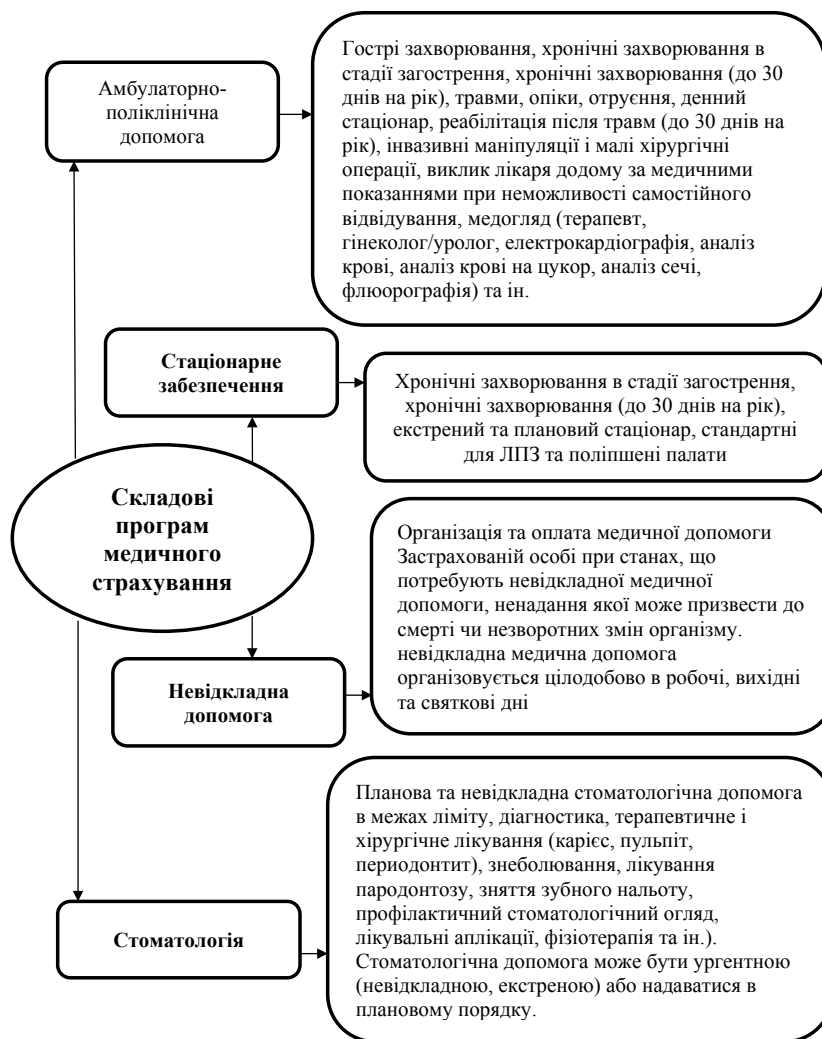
Амбулаторно-поліклінічна допомога

Гострі захворювання, хронічні захворювання в стадії загострення, хронічні захворювання (до 30 днів на рік), травми, опіки, отруєння, денний стаціонар, реабілітація після травм (до 30 днів на рік), інвазивні маніпуляції і малі хірургічні операції, виклик лікаря додому за медичними показаннями при неможливості самостійного відвідування, медогляд (терапевт, гінеколог/уролог, електрокардіографія, аналіз крові, аналіз крові на цукор, аналіз сечі, флюорографія) та ін.

Стаціонарне забезпечення

Хронічні захворювання в стадії загострення, хронічні захворювання (до 30 днів на рік), екстрений та плановий стаціонар, стандартні для ЛПЗ та поліпшені палати

Складові програм медичного страхування

Організація та оплата медичної допомоги Застрахованій особі при станах, що потребують невідкладної медичної допомоги, ненадання якої може призвести до смерті чи незворотних змін організму. невідкладна медична допомога організовується цілодобово в робочі, вихідні та святкові дні

Невідкладна допомога

Планова та невідкладна стоматологічна допомога в межах ліміту, діагностика, терапевтичне і хірургічне лікування (карієс, пульпіт, периодонтит), знеболювання, лікування пародонтозу, зняття зубного нальоту, профілактичний стоматологічний огляд, лікувальні аплікації, фізіотерапія та ін.). Стоматологічна допомога може бути ургентною (невідкладною, екстреною) або надаватися в плановому порядку.

Стоматологія